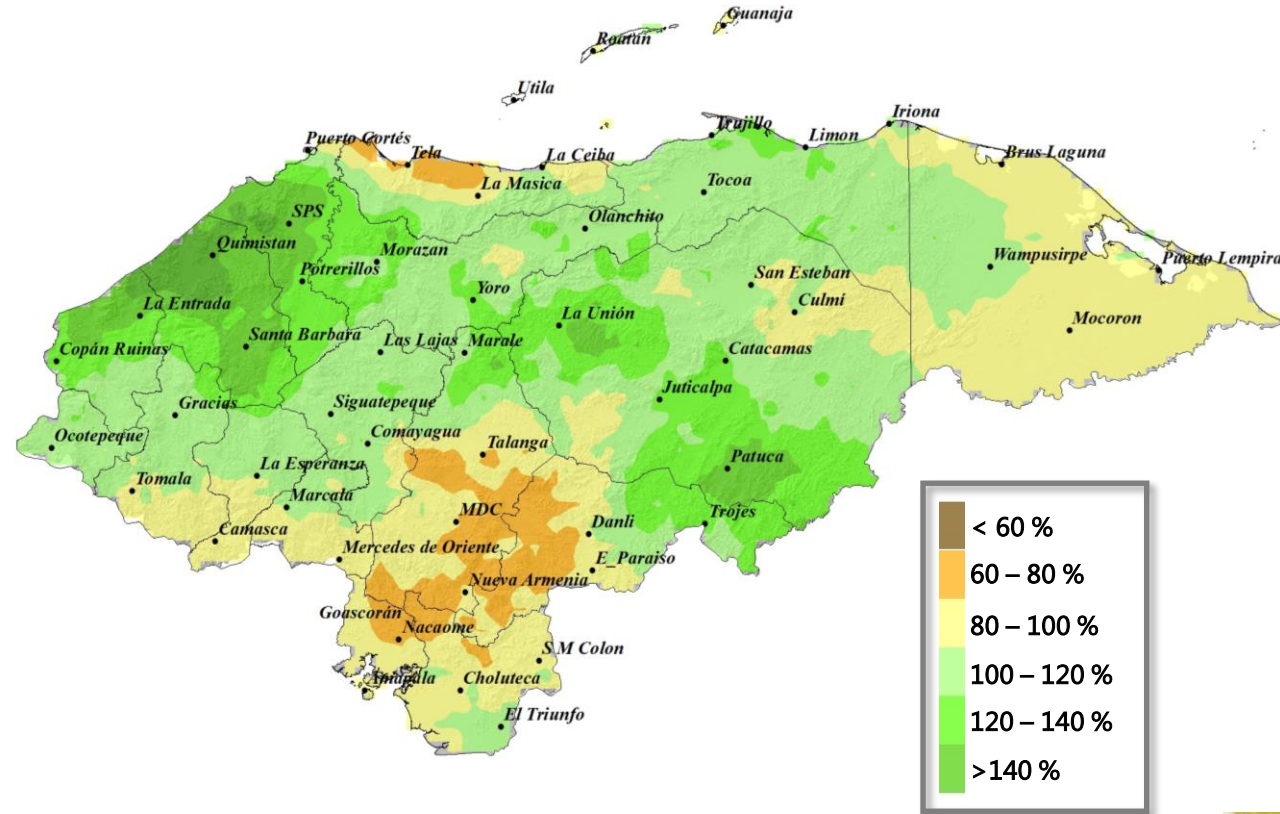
Guanaja
Roatan
Utila
Puerto Cortés
Tela
La Ceiba
Trujillo
Limon
Iriona
Brus Laguna
La Masica
Tocoa
SPS
Olanchito
Quimistan
Morazan
Potrerillos
Wampusirpe
Puerto Lempira
San Esteban
Yoro
Culmi
La Entrada
La Unión
Mocoron
Santa Barbara
Las Lajas
Marale
Copán Ruinas
Catacamas
Juticalpa
Gracias
Siguatepeque
Ocotepeque
Comayagua
Talanga
Patuca
La Esperanza
Tomala
Marcala
MDC
Trojes
Danli
Camasca
Mercedes de Oriente
E_Paraiso
Nueva Armenia
Goascorán
Nacaome
S.M Colon
Amapala
Choluteca
El Triunfo

< 60 %
60 – 80 %
80 – 100 %
100 – 120 %
120 – 140 %
>140 %